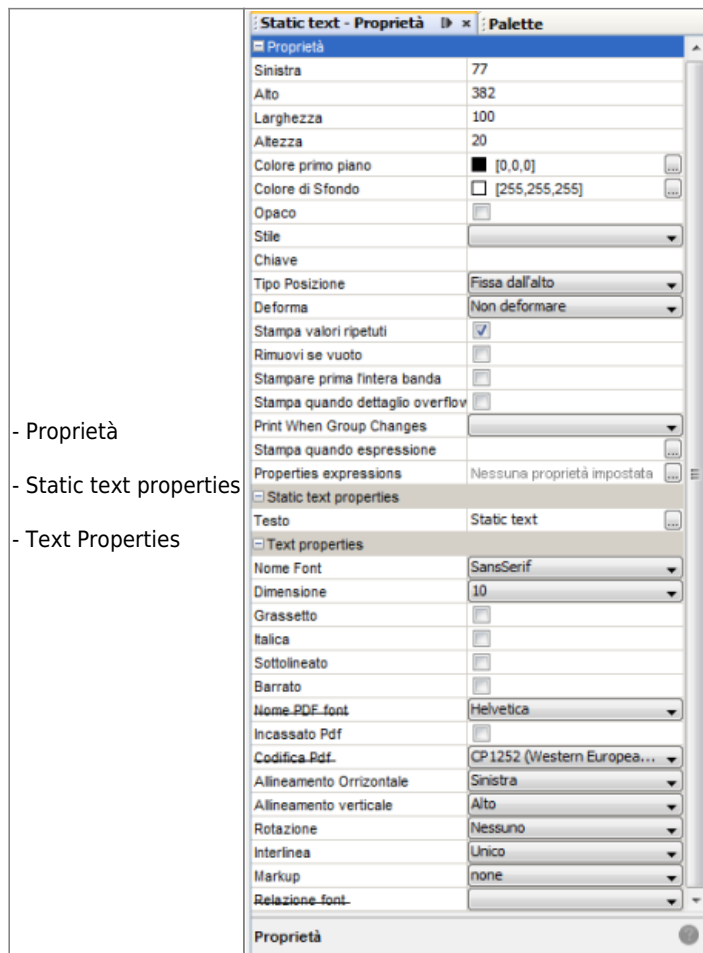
- Proprietà

- Static text properties

- Text Properties

Static text - Proprietà × Palette

Proprietà

| | |
|---|---|
| Sinistra | 77 |
| Alto | 382 |
| Larghezza | 100 |
| Altezza | 20 |
| Colore primo piano | [0,0,0] |
| Colore di Sfondo | [255,255,255] |
| Opaco | |
| Stile | |
| Chiave | |
| Tipo Posizione | Fissa dall'alto |
| Deforma | Non deformare |
| Stampa valori ripetuti | ✓ |
| Rimuovi se vuoto | |
| Stampare prima l'intera banda | |
| Stampa quando dettaglio overflow | |
| Print When Group Changes | |
| Stampa quando espressione | |
| Properties expressions | Nessuna proprietà impostata |

Static text properties

| | |
|---|---|
| Testo | Static text |

Text properties

| | |
|---|---|
| Nome Font | SansSerif |
| Dimensione | 10 |
| Grassetto | |
| Italica | |
| Sottolineato | |
| Barrato | |
| Nome PDF font | Helvetica |
| Incassato Pdf | |
| Codifica Pdf | CP1252 (Western Europea... |
| Allineamento Orrizontale | Sinistra |
| Allineamento verticale | Alto |
| Rotazione | Nessuno |
| Interlinea | Unico |
| Markup | none |
| Relazione font | |

Proprietà